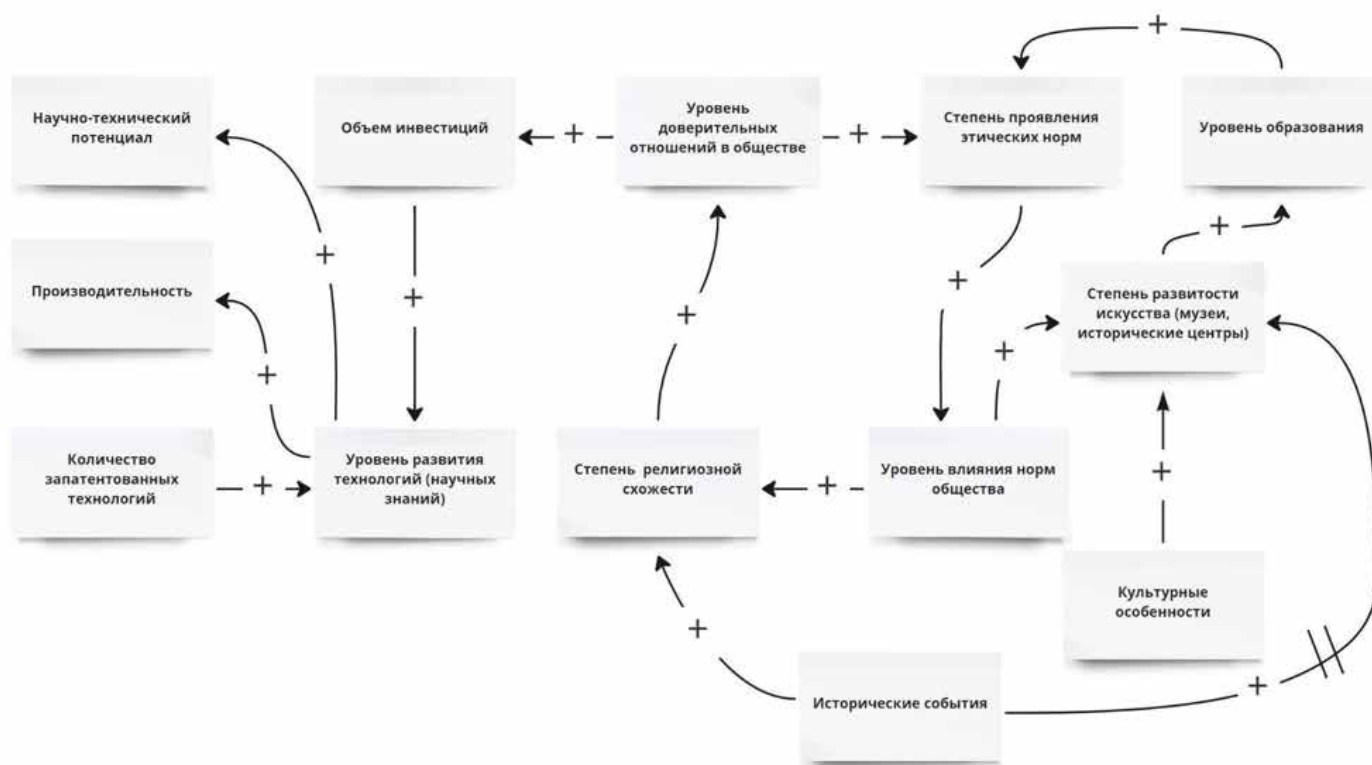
Научно-технический потенциал

Объем инвестиций

Уровень доверительных отношений в обществе

Степень проявления этических норм

Уровень образования

Производительность

Степень развитости искусства (музеи, исторические центры)

Количество запатентованных технологий

Уровень развития технологий (научных знаний)

Степень религиозной схожести

Уровень влияния норм общества

Культурные особенности

Исторические события

+

+

+

+

+

+

+

+

+

+

+

+

+

+

+

+